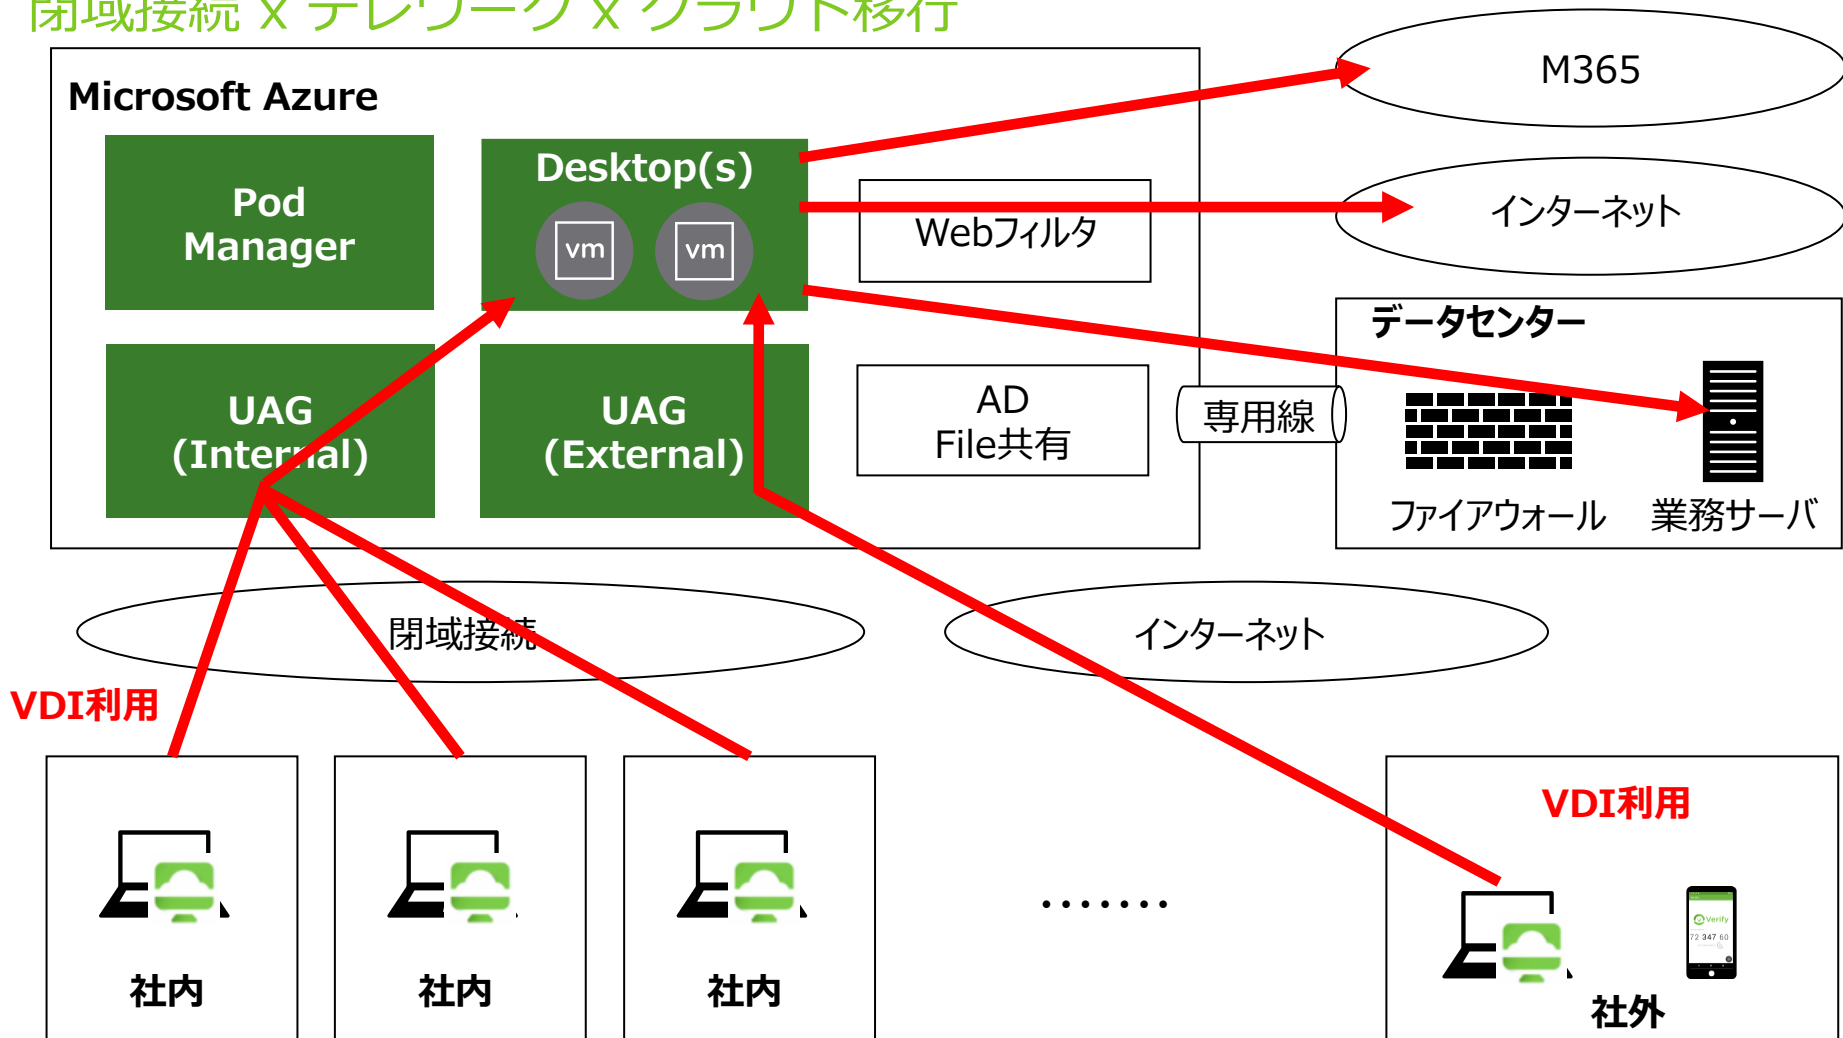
閉域接続 x テレワーク x クラウド移行

Microsoft Azure

Pod Manager

Desktop(s)

vm

vm

UAG (Internal)

UAG (External)

Webフィルタ

AD File共有

M365

インターネット

データセンター

専用線

ファイアウォール

業務サーバ

閉域接続

インターネット

VDI利用

社内

社内

社内

.......

VDI利用

Verify

72 347 60

社外